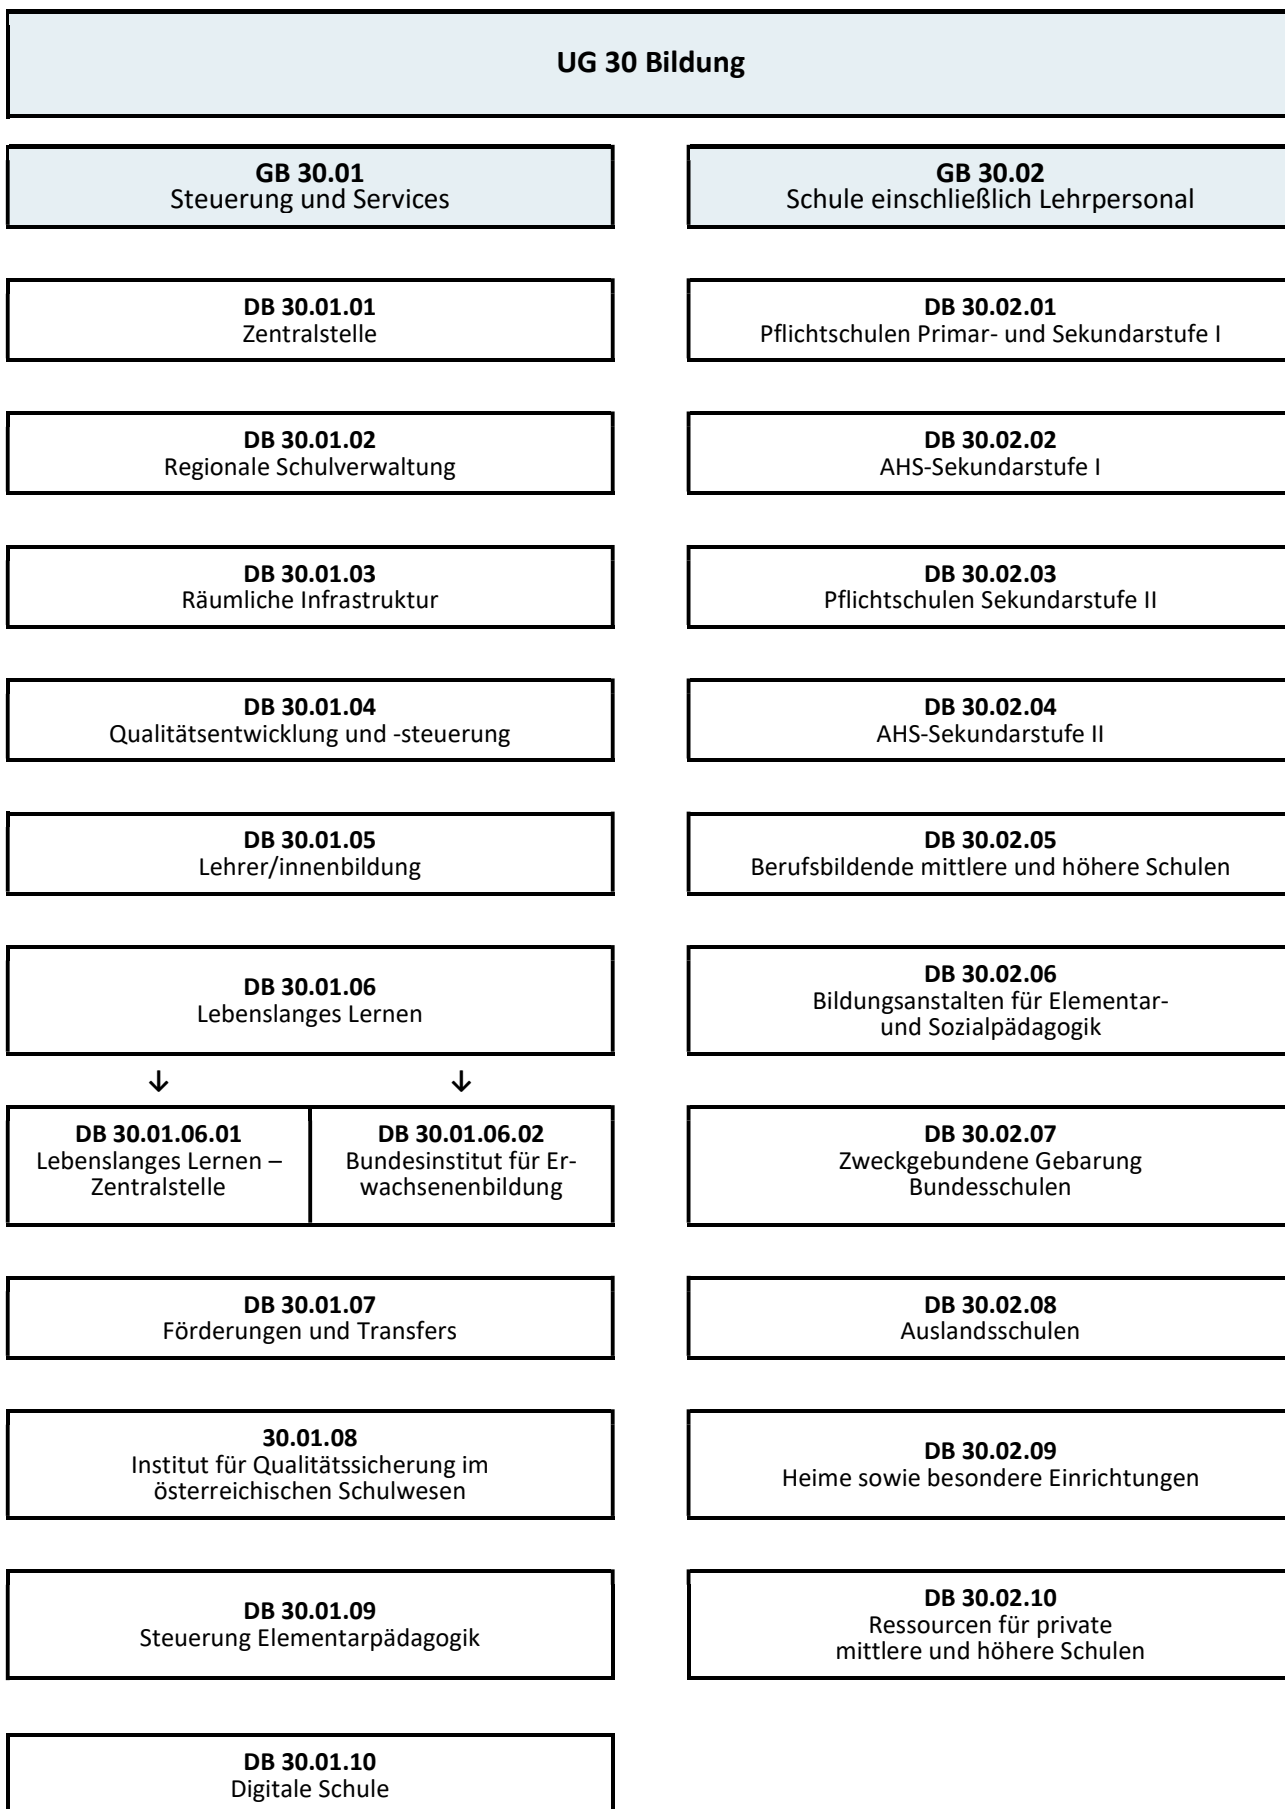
UG 30 Bildung

GB 30.01
Steuerung und Services

DB 30.01.01
Zentralstelle

DB 30.01.02
Regionale Schulverwaltung

DB 30.01.03
Räumliche Infrastruktur

DB 30.01.04
Qualitätsentwicklung und -steuerung

DB 30.01.05
Lehrer/innenbildung

DB 30.01.06
Lebenslanges Lernen

DB 30.01.06.01
Lebenslanges Lernen – Zentralstelle

DB 30.01.06.02
Bundesinstitut für Erwachsenenbildung

DB 30.01.07
Förderungen und Transfers

30.01.08
Institut für Qualitätssicherung im österreichischen Schulwesen

DB 30.01.09
Steuerung Elementarpädagogik

DB 30.01.10
Digitale Schule

GB 30.02
Schule einschließlich Lehrpersonal

DB 30.02.01
Pflichtschulen Primar- und Sekundarstufe I

DB 30.02.02
AHS-Sekundarstufe I

DB 30.02.03
Pflichtschulen Sekundarstufe II

DB 30.02.04
AHS-Sekundarstufe II

DB 30.02.05
Berufsbildende mittlere und höhere Schulen

DB 30.02.06
Bildungsanstalten für Elementar- und Sozialpädagogik

DB 30.02.07
Zweckgebundene Gebarung Bundesschulen

DB 30.02.08
Auslandsschulen

DB 30.02.09
Heime sowie besondere Einrichtungen

DB 30.02.10
Ressourcen für private mittlere und höhere Schulen